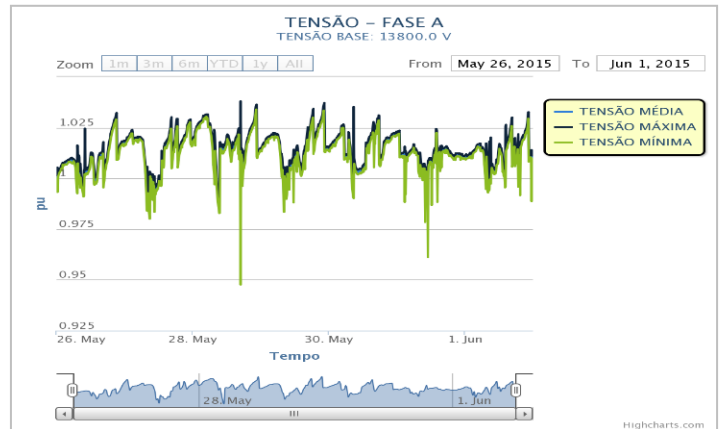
TENSÃO – FASE A
TENSÃO BASE: 13800.0 V

Zoom 1m 3m 6m YTD 1y All

From May 26, 2015 To Jun 1, 2015

TENSÃO MÉDIA
TENSÃO MÁXIMA
TENSÃO MÍNIMA

pu

1.025
1
0.975
0.95
0.925

26. May
28. May
30. May
1. Jun

Tempo

28. May
1. Jun

Highcharts.com